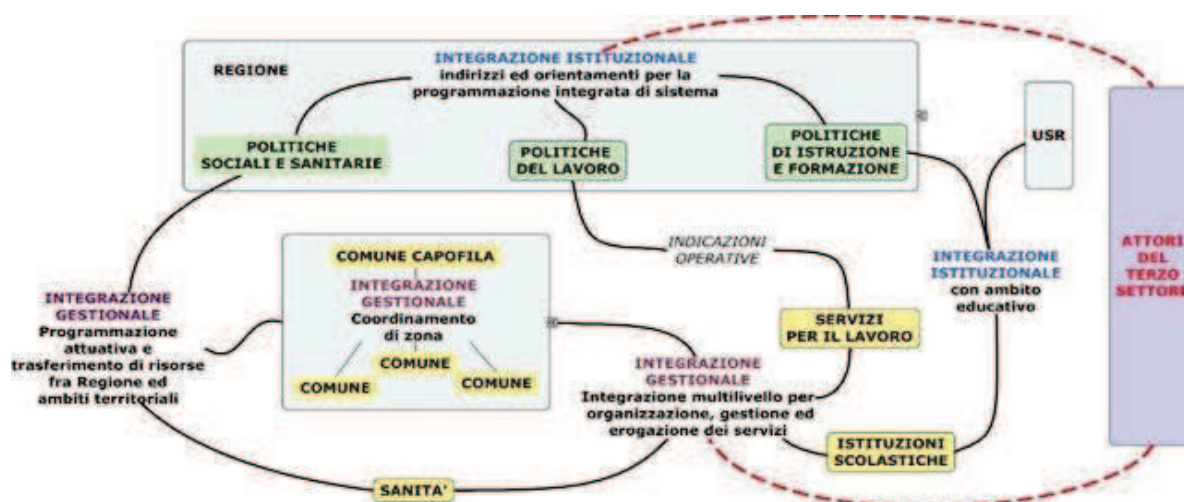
REGIONE

INTEGRAZIONE ISTITUZIONALE
indirizzi ed orientamenti per la programmazione integrata di sistema

POLITICHE SOCIALI E SANITARIE

POLITICHE DEL LAVORO

POLITICHE DI ISTRUZIONE E FORMAZIONE

USR

ATTORI DEL TERZO SETTORE

INDICAZIONI OPERATIVE

COMUNE CAPOFILA

INTEGRAZIONE GESTIONALE
Coordinamento di zona

COMUNE

COMUNE

COMUNE

INTEGRAZIONE ISTITUZIONALE
con ambito educativo

INTEGRAZIONE GESTIONALE
Programmazione attuativa e trasferimento di risorse fra Regione ed ambiti territoriali

SERVIZI PER IL LAVORO

INTEGRAZIONE GESTIONALE
Integrazione multilivello per organizzazione, gestione ed erogazione dei servizi

ISTITUZIONI SCOLASTICHE

SANITA'